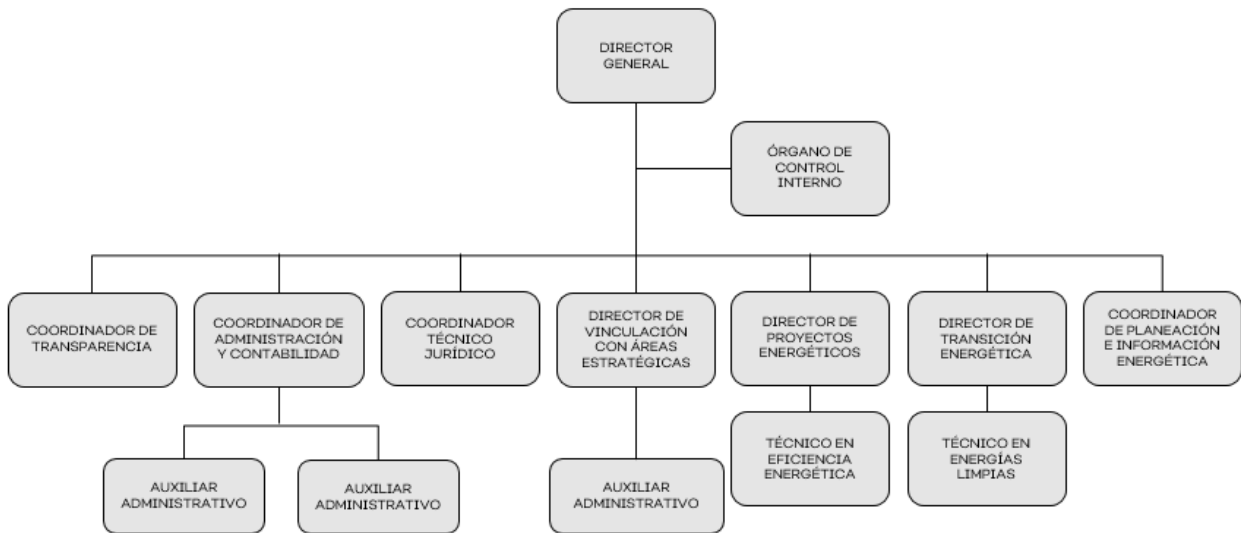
DIRECTOR GENERAL

ÓRGANO DE CONTROL INTERNO

COORDINADOR DE TRANSPARENCIA

COORDINADOR DE ADMINISTRACIÓN Y CONTABILIDAD

COORDINADOR TÉCNICO JURÍDICO

DIRECTOR DE VINCULACIÓN CON ÁREAS ESTRATÉGICAS

DIRECTOR DE PROYECTOS ENERGÉTICOS

DIRECTOR DE TRANSICIÓN ENERGÉTICA

COORDINADOR DE PLANEACIÓN E INFORMACIÓN ENERGÉTICA

AUXILIAR ADMINISTRATIVO

AUXILIAR ADMINISTRATIVO

AUXILIAR ADMINISTRATIVO

TÉCNICO EN EFICIENCIA ENERGÉTICA

TÉCNICO EN ENERGÍAS LIMPIAS